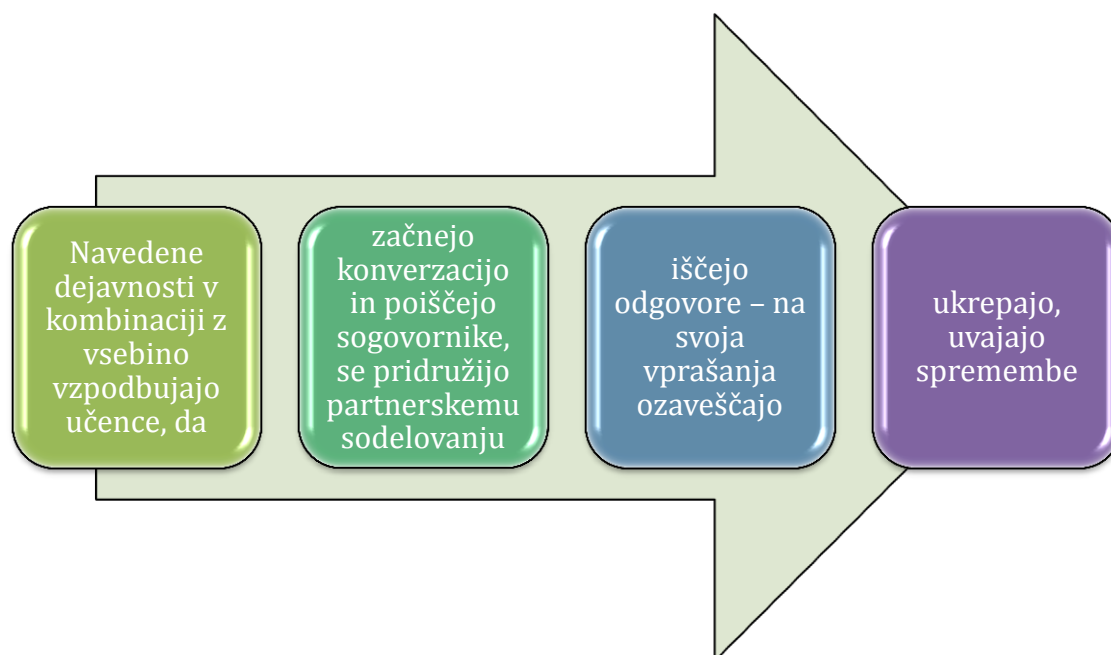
Navedene dejavnosti v kombinaciji z vsebino vzpodbujajo učence, da

začnejo konverzacijo in poiščejo sogovornike, se pridružijo partnerskemu sodelovanju

iščejo odgovore – na svoja vprašanja ozaveščajo

ukrepajo, uvajajo spremembe